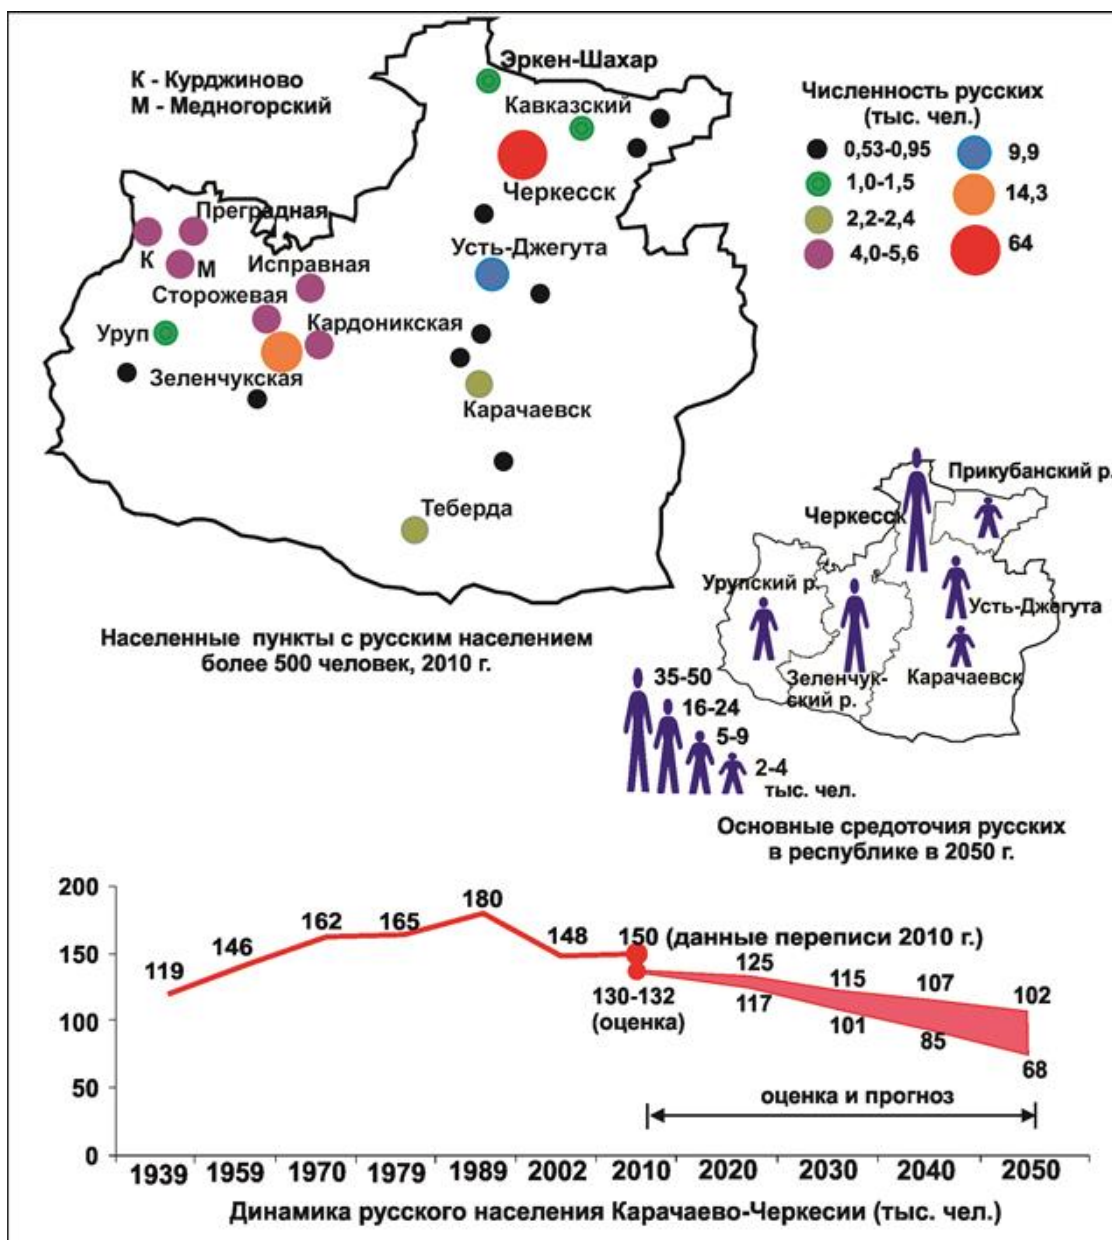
К - Курджиново
М - Медногорский

Эркен-Шахар
Кавказский
Черкесск
Преградная
К
М
Исправная
Сторожевая
Усть-Джегута
Уруп
Кардоникская
Зеленчукская
Карачаевск
Теберда

Численность русских (тыс. чел.)
0,53-0,95
1,0-1,5
2,2-2,4
4,0-5,6
9,9
14,3
64

Населенные пункты с русским населением более 500 человек, 2010 г.

Прикубанский р.
Черкесск
Урупский р.
Усть-Джегута
Зеленчукский р.
Карачаевск
35-50
16-24
5-9
2-4
тыс. чел.

Основные средоточия русских в республике в 2050 г.

200
150
100
50
0
119
146
162
165
180
148
150 (данные переписи 2010 г.)
130-132 (оценка)
125
117
115
101
107
85
102
68
оценка и прогноз
1939
1959
1970
1979
1989
2002
2010
2020
2030
2040
2050
Динамика русского населения Карачаево-Черкесии (тыс. чел.)